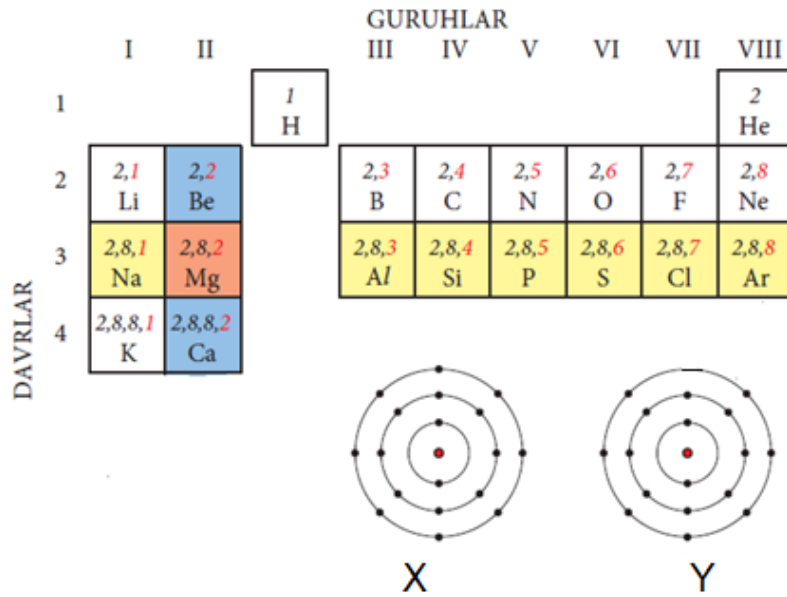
GURUHLAR

| | I | II | | III | IV | V | VI | VII | VIII |
|---|---|---|---|---|---|---|---|---|---|
| 1 | | | 1 H | | | | | | 2 He |
| 2 | 2,1 Li | 2,2 Be | | 2,3 B | 2,4 C | 2,5 N | 2,6 O | 2,7 F | 2,8 Ne |
| 3 | 2,8,1 Na | 2,8,2 Mg | | 2,8,3 Al | 2,8,4 Si | 2,8,5 P | 2,8,6 S | 2,8,7 Cl | 2,8,8 Ar |
| 4 | 2,8,8,1 K | 2,8,8,2 Ca | | | | | | | |

DAVRLAR

X

Y